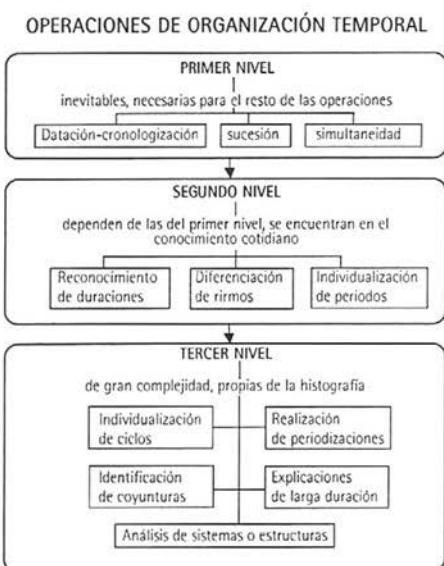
OPERACIONES DE ORGANIZACIÓN TEMPORAL

PRIMER NIVEL

inevitables, necesarias para el resto de las operaciones

Datación-cronologización

sucesión

simultaneidad

SEGUNDO NIVEL

dependen de las del primer nivel, se encuentran en el conocimiento cotidiano

Reconocimiento de duraciones

Diferenciación de rirmos

Individualización de periodos

TERCER NIVEL

de gran complejidad, propias de la histografía

Individualización de ciclos

Realización de periodizaciones

Identificación de coyunturas

Explicaciones de larga duración

Análisis de sistemas o estructuras